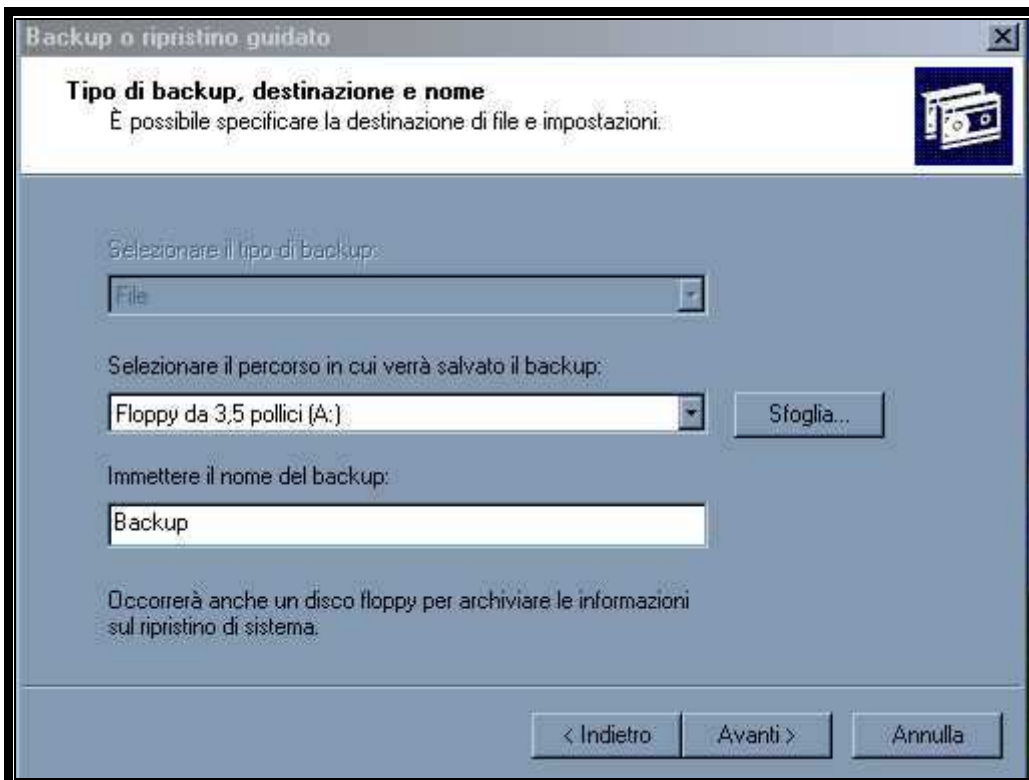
Backup o ripristino guidato

Tipo di backup, destinazione e nome
È possibile specificare la destinazione di file e impostazioni.

Selezionare il tipo di backup:

File

Selezionare il percorso in cui verrà salvato il backup:

Floppy da 3,5 pollici (A:)

Sfoglia...

Immettere il nome del backup:

Backup

Occorrerà anche un disco floppy per archiviare le informazioni sul ripristino di sistema.

< Indietro

Avanti >

Annulla